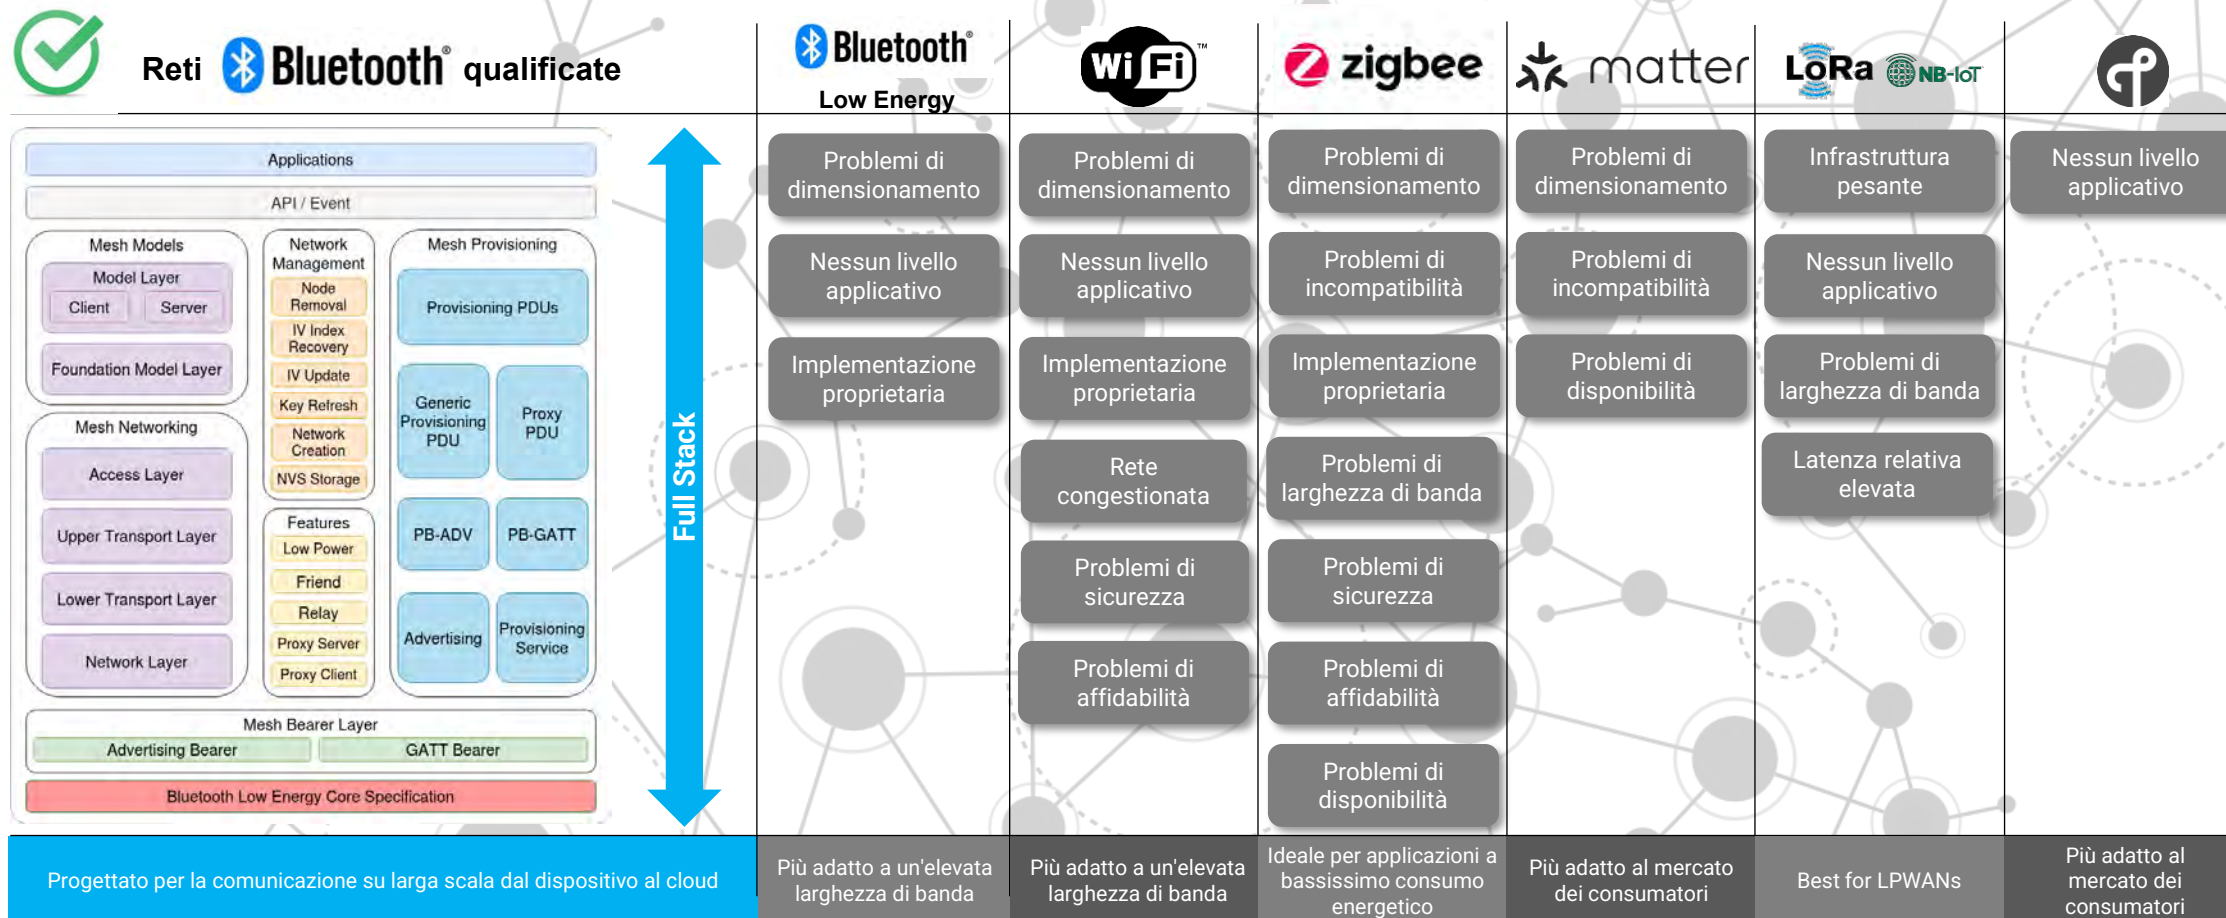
Reti Bluetooth® qualificate

Applications

API / Event

Mesh Models

Model Layer

Client

Server

Foundation Model Layer

Network Management

Node Removal

IV Index Recovery

IV Update

Key Refresh

Network Creation

NVS Storage

Mesh Provisioning

Provisioning PDUs

Generic Provisioning PDU

Proxy PDU

Mesh Networking

Access Layer

Upper Transport Layer

Lower Transport Layer

Network Layer

Features

Low Power

Friend

Relay

Proxy Server

Proxy Client

PB-ADV

PB-GATT

Advertising

Provisioning Service

Mesh Bearer Layer

Advertising Bearer

GATT Bearer

Bluetooth Low Energy Core Specification

Full Stack

Progettato per la comunicazione su larga scala dal dispositivo al cloud

Bluetooth® Low Energy

Problemi di dimensionamento

Nessun livello applicativo

Implementazione proprietaria

Più adatto a un'elevata larghezza di banda

WiFi™

Problemi di dimensionamento

Nessun livello applicativo

Implementazione proprietaria

Rete congestionata

Problemi di sicurezza

Problemi di affidabilità

Più adatto a un'elevata larghezza di banda

zigbee

Problemi di dimensionamento

Problemi di incompatibilità

Implementazione proprietaria

Problemi di larghezza di banda

Problemi di sicurezza

Problemi di affidabilità

Problemi di disponibilità

Ideale per applicazioni a bassissimo consumo energetico

matter

Problemi di dimensionamento

Problemi di incompatibilità

Problemi di disponibilità

Più adatto al mercato dei consumatori

LoRa NB-IoT

Infrastruttura pesante

Nessun livello applicativo

Problemi di larghezza di banda

Latenza relativa elevata

Best for LPWANs

Nessun livello applicativo

Più adatto al mercato dei consumatori